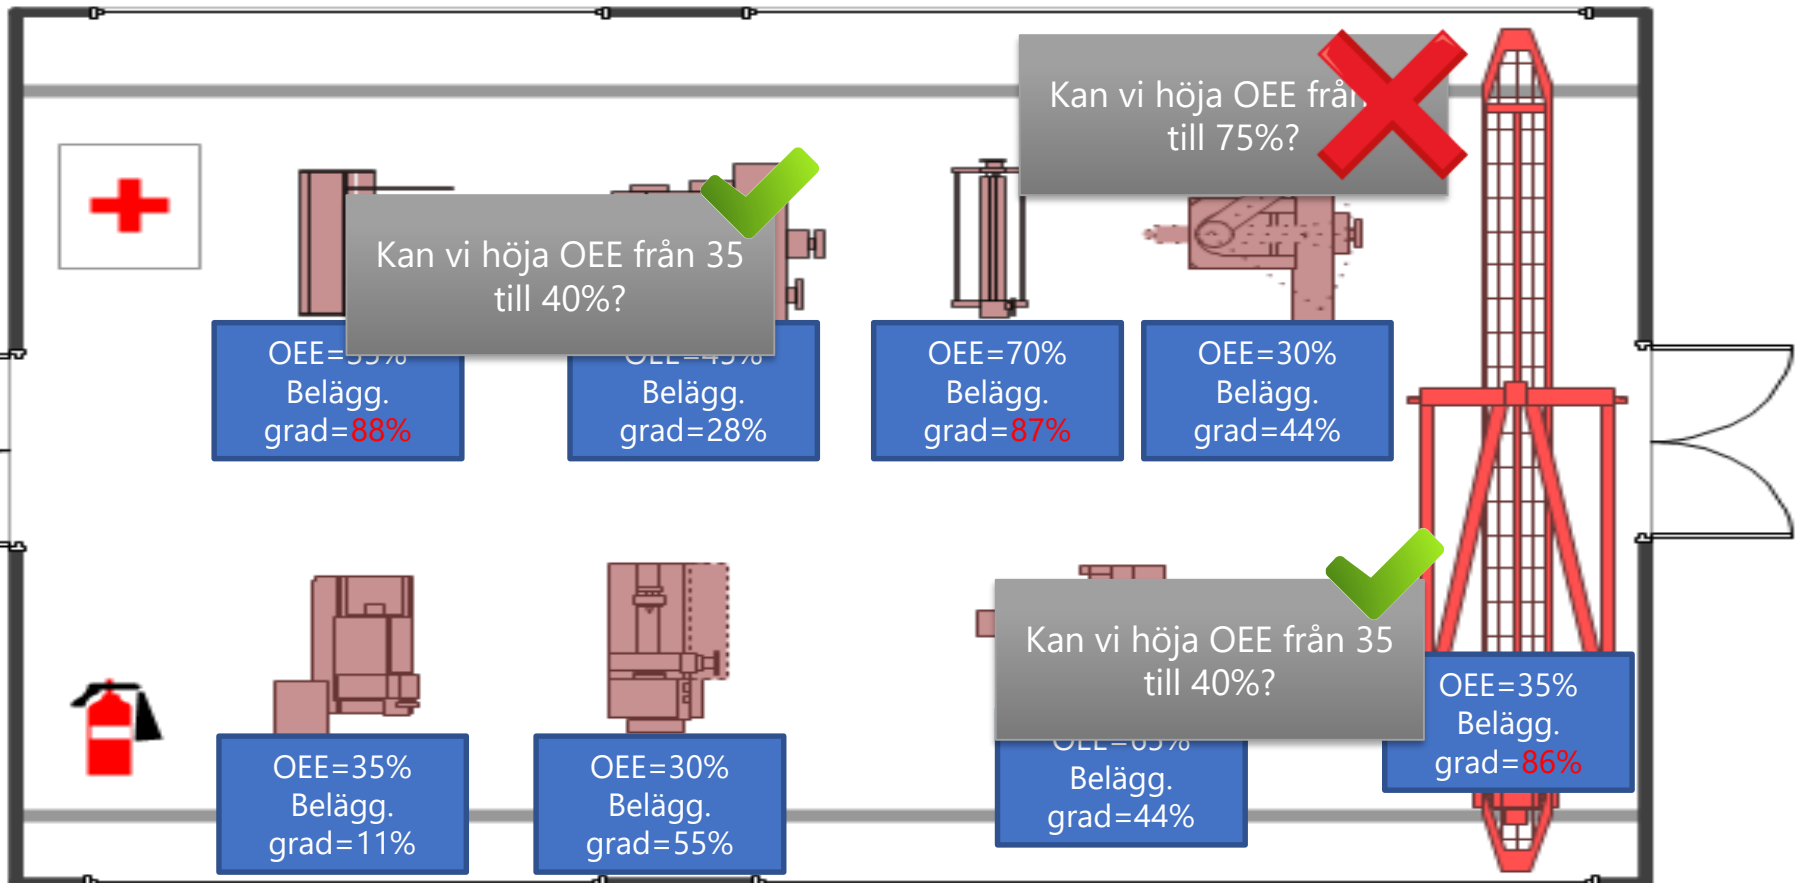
Kan vi höja OEE från 35 till 40%?

OEE=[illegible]
Belägg.
grad=88%

OEE=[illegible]
Belägg.
grad=28%

OEE=70%
Belägg.
grad=87%

Kan vi höja OEE från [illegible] till 75%?

OEE=30%
Belägg.
grad=44%

OEE=35%
Belägg.
grad=86%

OEE=35%
Belägg.
grad=11%

OEE=30%
Belägg.
grad=55%

Kan vi höja OEE från 35 till 40%?

OEE=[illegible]
Belägg.
grad=44%